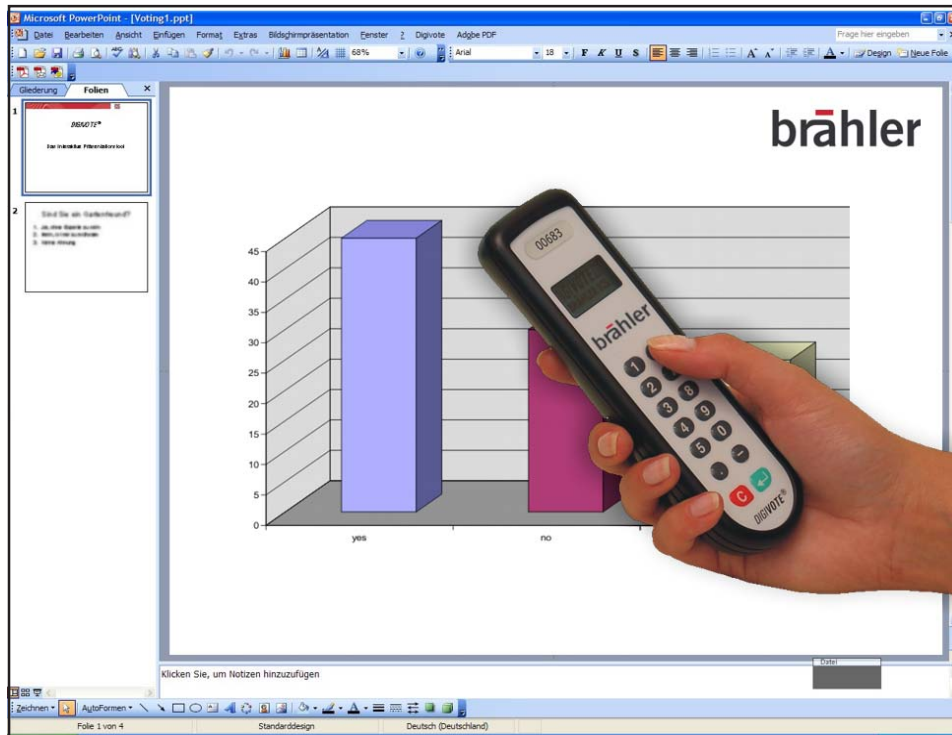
Microsoft PowerPoint - [Voting1.ppt]

Datei Bearbeiten Ansicht Einfügen Format Extras Bildschirmpräsentation Fenster ? Digivote Adobe PDF

Frage hier eingeben

68%

Arial

18

F K U S

A

Design Neue Folie

Gliederung Folien

1

DIGIVOTE®

Das interaktive Präsentationstool

2

Sind Sie ein Gartenfreund?

1. Ja, ohne Garten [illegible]
2. Nein, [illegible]
3. Keine Meinung

brāhler

45
40
35
30
25
20
15
10
5
0

yes

no

00683

brāhler

1 2 3 4 5 6 7 8 9 0

C

DIGIVOTE®

Klicken Sie, um Notizen hinzuzufügen

Datei

Zeichnen AutoFormen

Folie 1 von 4 Standarddesign Deutsch (Deutschland)